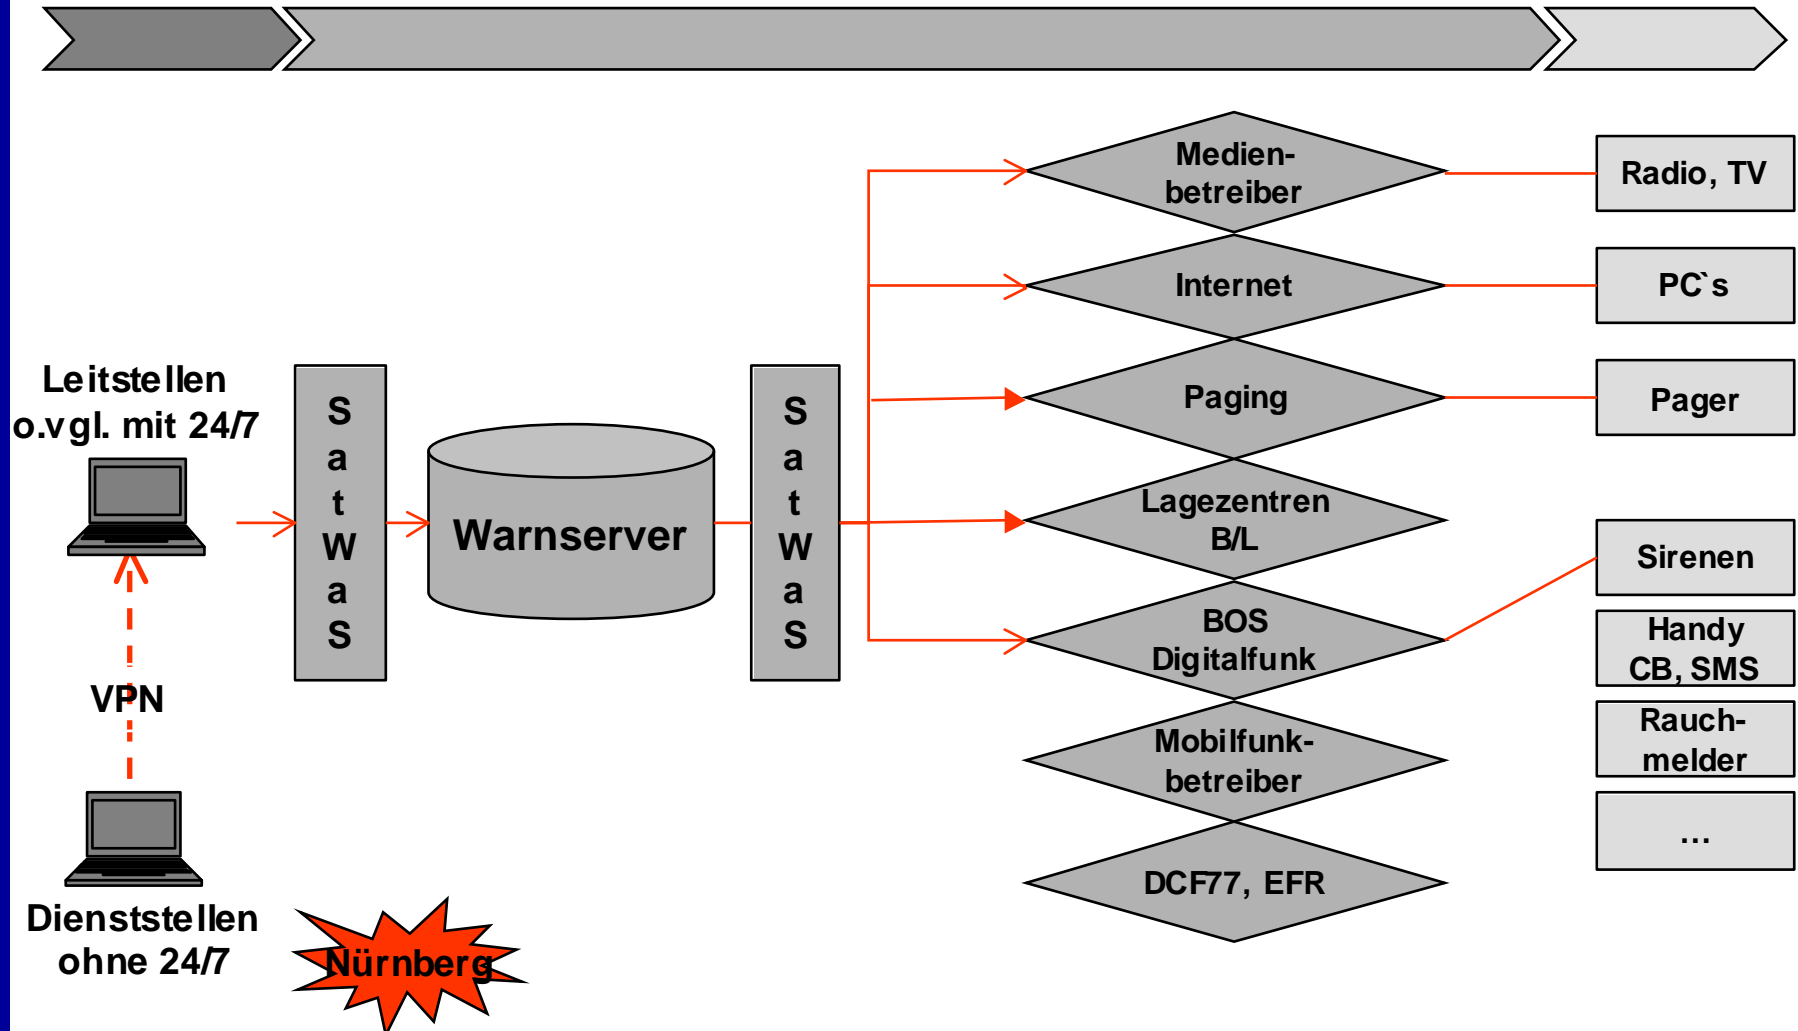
Leitstellen
o.vgl. mit 24/7

S
a
t
W
a
S

Warnserver

S
a
t
W
a
S

Medien-
betreiber

Internet

Paging

Lagezentren
B/L

BOS
Digitalfunk

Mobilfunk-
betreiber

DCF77, EFR

Radio, TV

PC`s

Pager

Sirenen

Handy
CB, SMS

Rauch-
melder

...

VPN

Dienststellen
ohne 24/7

Nürnberg